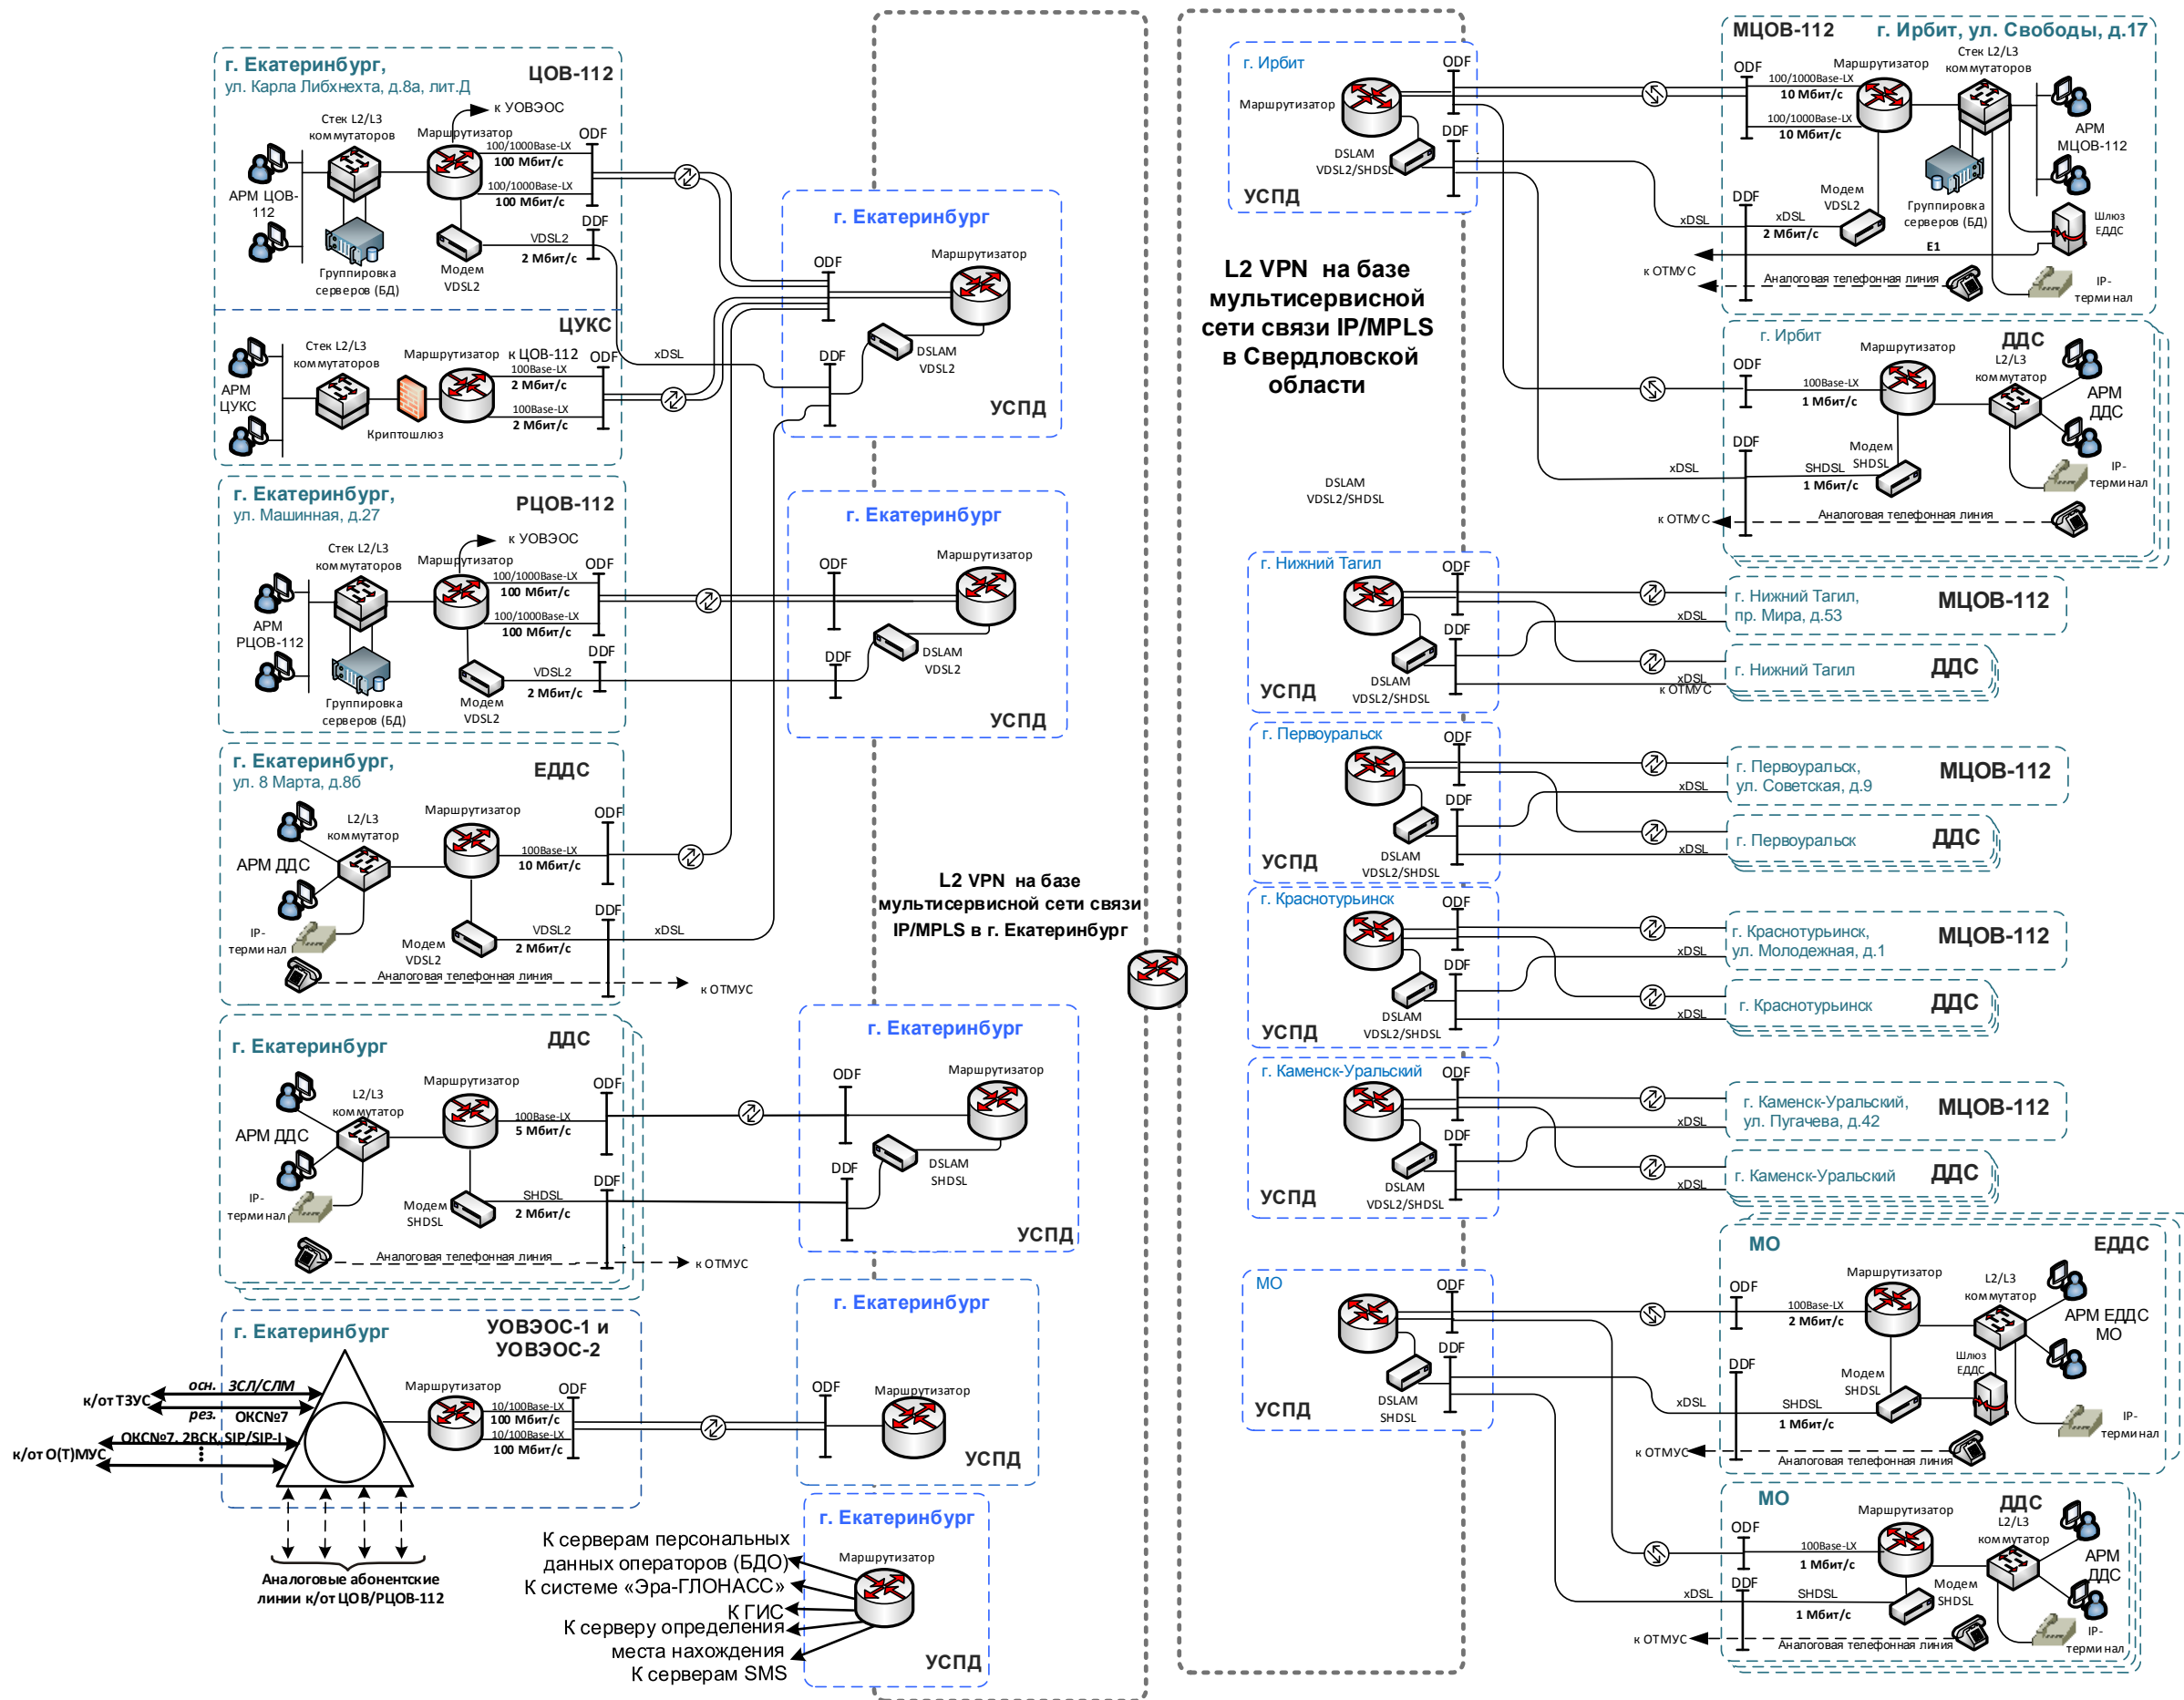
г. Екатеринбург,
ул. Карла Либкнехта, д.8а, лит.Д
ЦОВ-112
к УОВЭОС
Стек L2/L3 коммутаторов
Маршрутизатор
ODF
100/1000Base-LX
100 Мбит/с
100/1000Base-LX
100 Мбит/с
АРМ ЦОВ-112
DDF
VDSL2
2 Мбит/с
Группировка серверов (БД)
Модем VDSL2

ЦУКС
Стек L2/L3 коммутаторов
Маршрутизатор
к ЦОВ-112
ODF
xDSL
100Base-LX
2 Мбит/с
100Base-LX
2 Мбит/с
АРМ ЦУКС
Криптошлюз

г. Екатеринбург
ODF
Маршрутизатор
DDF
DSLAM VDSL2
УСПД

г. Екатеринбург,
ул. Машинная, д.27
РЦОВ-112
к УОВЭОС
Стек L2/L3 коммутаторов
Маршрутизатор
ODF
100/1000Base-LX
100 Мбит/с
100/1000Base-LX
100 Мбит/с
АРМ РЦОВ-112
DDF
VDSL2
2 Мбит/с
Группировка серверов (БД)
Модем VDSL2

г. Екатеринбург
ODF
Маршрутизатор
DDF
DSLAM VDSL2
УСПД

г. Екатеринбург,
ул. 8 Марта, д.86
ЕДДС
L2/L3 коммутатор
Маршрутизатор
ODF
АРМ ДДС
100Base-LX
10 Мбит/с
DDF
VDSL2
xDSL
2 Мбит/с
IP-терминал
Модем VDSL2
Аналоговая телефонная линия
к ОТМУС

L2 VPN на базе мультисервисной сети связи IP/MPLS в г. Екатеринбург

г. Екатеринбург
ДДС
L2/L3 коммутатор
Маршрутизатор
ODF
АРМ ДДС
100Base-LX
5 Мбит/с
IP-терминал
DDF
SHDSL
Модем SHDSL
2 Мбит/с
Аналоговая телефонная линия
к ОТМУС

г. Екатеринбург
ODF
Маршрутизатор
DDF
DSLAM SHDSL
УСПД

г. Екатеринбург
УОВЭОС-1 и УОВЭОС-2
осн.
ЗСЛ/СЛМ
к/от ТЗУС
рез.
ОКС№7
ОКС№7, 2ВСК, SIP/SIP-I
к/от О(Т)МУС
Маршрутизатор
ODF
10/100Base-LX
100 Мбит/с
10/100Base-LX
100 Мбит/с
Аналоговые абонентские линии к/от ЦОВ/РЦОВ-112

г. Екатеринбург
ODF
Маршрутизатор
УСПД

г. Екатеринбург
Маршрутизатор
К серверам персональных данных операторов (БДО)
К системе «Эра-ГЛОНАСС»
К ГИС
К серверу определения места нахождения
К серверам SMS
УСПД

г. Ирбит
ODF
Маршрутизатор
DDF
DSLAM VDSL2/SHDSL
УСПД

L2 VPN на базе мультисервисной сети связи IP/MPLS в Свердловской области

DSLAM VDSL2/SHDSL

МЦОВ-112
г. Ирбит, ул. Свободы, д.17
Стек L2/L3 коммутаторов
ODF
Маршрутизатор
100/1000Base-LX
10 Мбит/с
100/1000Base-LX
10 Мбит/с
АРМ МЦОВ-112
DDF
Модем VDSL2
Группировка серверов (БД)
xDSL
xDSL
2 Мбит/с
Шлюз ЕДДС
E1
к ОТМУС
Аналоговая телефонная линия
IP-терминал

г. Ирбит
ДДС
Маршрутизатор
L2/L3 коммутатор
ODF
100Base-LX
1 Мбит/с
АРМ ДДС
DDF
Модем SHDSL
xDSL
SHDSL
1 Мбит/с
IP-терминал
к ОТМУС
Аналоговая телефонная линия

г. Нижний Тагил
ODF
DDF
DSLAM VDSL2/SHDSL
УСПД
xDSL
г. Нижний Тагил, пр. Мира, д.53
МЦОВ-112
г. Нижний Тагил
ДДС
xDSL
к ОТМУС

г. Первоуральск
ODF
DDF
DSLAM VDSL2/SHDSL
УСПД
xDSL
г. Первоуральск, ул. Советская, д.9
МЦОВ-112
xDSL
г. Первоуральск
ДДС

г. Краснотурьинск
ODF
DDF
DSLAM VDSL2/SHDSL
УСПД
xDSL
г. Краснотурьинск, ул. Молодежная, д.1
МЦОВ-112
xDSL
г. Краснотурьинск
ДДС

г. Каменск-Уральский
ODF
DDF
DSLAM VDSL2/SHDSL
УСПД
xDSL
г. Каменск-Уральский, ул. Пугачева, д.42
МЦОВ-112
xDSL
г. Каменск-Уральский
ДДС

МО
ODF
DDF
DSLAM SHDSL
УСПД

МО
ЕДДС
Маршрутизатор
L2/L3 коммутатор
ODF
100Base-LX
2 Мбит/с
АРМ ЕДДС МО
DDF
Модем SHDSL
Шлюз ЕДДС
xDSL
SHDSL
1 Мбит/с
IP-терминал
к ОТМУС
Аналоговая телефонная линия

МО
ДДС
Маршрутизатор
L2/L3 коммутатор
ODF
100Base-LX
1 Мбит/с
АРМ ДДС
DDF
xDSL
SHDSL
Модем SHDSL
1 Мбит/с
IP-терминал
к ОТМУС
Аналоговая телефонная линия